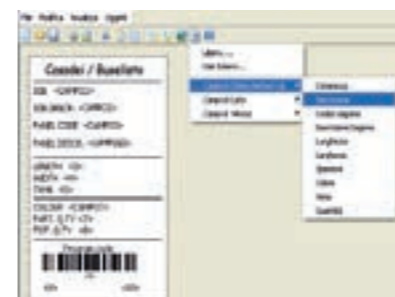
File Modifica Visualizza Oggetti

Cassetei / Bussilotto

SSL <CAMPO>

SSL BACK <CAMPO>

PANEL CODE <CAMPO>

PANEL DESCR. <CAMPO>

LENGTH <L>

WIDTH <W>

THK <S>

COLOUR <CAMPO>

PART. Q.TY <Y>

PEP. Q.TY <B>

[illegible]

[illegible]

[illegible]

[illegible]

Campo Lato

Campo Varie

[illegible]

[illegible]

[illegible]

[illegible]

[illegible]

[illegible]

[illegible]

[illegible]

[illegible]

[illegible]